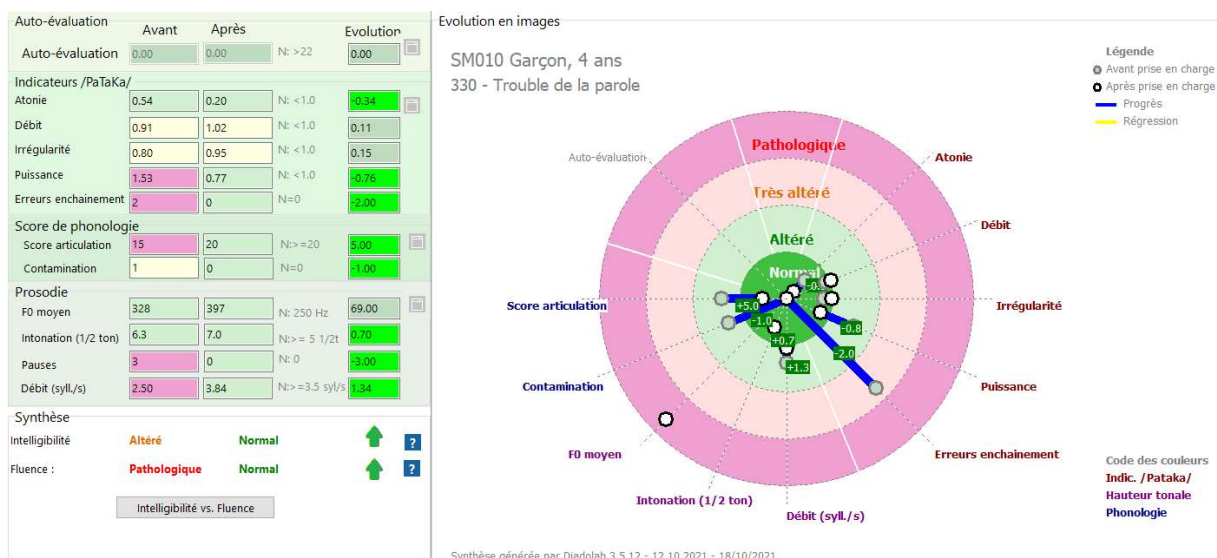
Auto-évaluation
Avant Après Evolution

| | Avant | Après | | Evolution |
|---|---|---|---|---|
| Auto-évaluation | 0.00 | 0.00 | N: >22 | 0.00 |

Indicateurs /PaTaKa/

| | Avant | Après | | Evolution |
|---|---|---|---|---|
| Atonie | 0.54 | 0.20 | N: <1.0 | -0.34 |
| Débit | 0.91 | 1.02 | N: <1.0 | 0.11 |
| Irrégularité | 0.80 | 0.95 | N: <1.0 | 0.15 |
| Puissance | 1.53 | 0.77 | N: <1.0 | -0.76 |
| Erreurs enchainement | 2 | 0 | N=0 | -2.00 |

Score de phonologie

| | Avant | Après | | Evolution |
|---|---|---|---|---|
| Score articulation | 15 | 20 | N:>=20 | 5.00 |
| Contamination | 1 | 0 | N=0 | -1.00 |

Prosodie

| | Avant | Après | | Evolution |
|---|---|---|---|---|
| F0 moyen | 328 | 397 | N: 250 Hz | 69.00 |
| Intonation (1/2 ton) | 6.3 | 7.0 | N:>= 5 1/2t | 0.70 |
| Pauses | 3 | 0 | N: 0 | -3.00 |
| Débit (syll./s) | 2.50 | 3.84 | N:>=3.5 syl/s | 1.34 |

Synthèse
Intelligibilité Altéré Normal ?
Fluence : Pathologique Normal ?
Intelligibilité vs. Fluence

Evolution en images
SM010 Garçon, 4 ans
330 - Trouble de la parole

Légende
Avant prise en charge
Après prise en charge
Progrès
Régression

Pathologique
Très altéré
Altéré
Normal
Auto-évaluation
Atonie
Débit
Irrégularité
Puissance
Erreurs enchainement
Débit (syll./s)
Intonation (1/2 ton)
F0 moyen
Contamination
Score articulation
+5.0
-1.0
+0.7
+1.3
-0.8
-2.0
-0.3

Code des couleurs
Indic. /Pataka/
Hauteur tonale
Phonologie

Synthèse générée par Diadolab 3.5.12 - 12.10.2021 - 18/10/2021